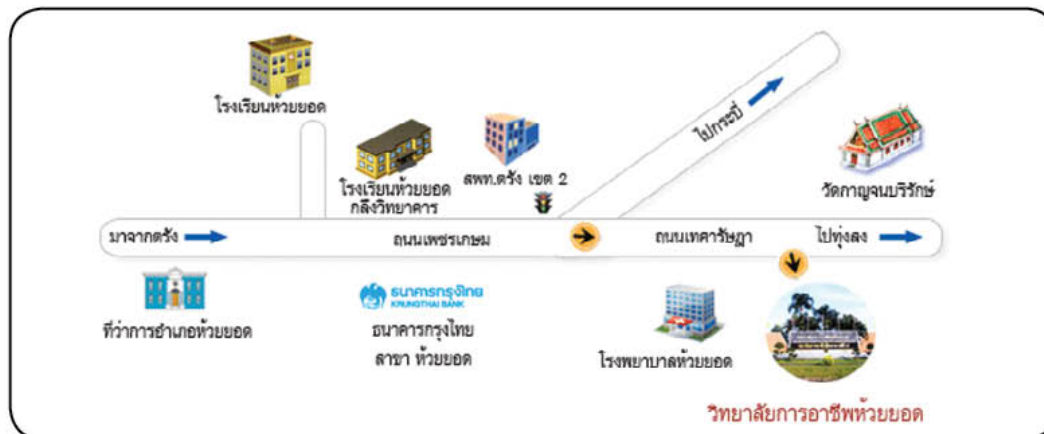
โรงเรียนห้วยยอด

โรงเรียนห้วยยอด
กลิ่งวิทยาคาร

สพท.ตรัง เขต 2

ไปกระบี่

วัดกาญจนบริรักษ์

มาจากตรัง

ถนนเพชรเกษม

ถนนเทศารัษฎา

ไปทุ่งสง

ธนาคารกรุงไทย
KRUNGTHAI BANK

ที่ว่าการอำเภอห้วยยอด

ธนาคารกรุงไทย
สาขา ห้วยยอด

โรงพยาบาลห้วยยอด

วิทยาลัยการอาชีพห้วยยอด